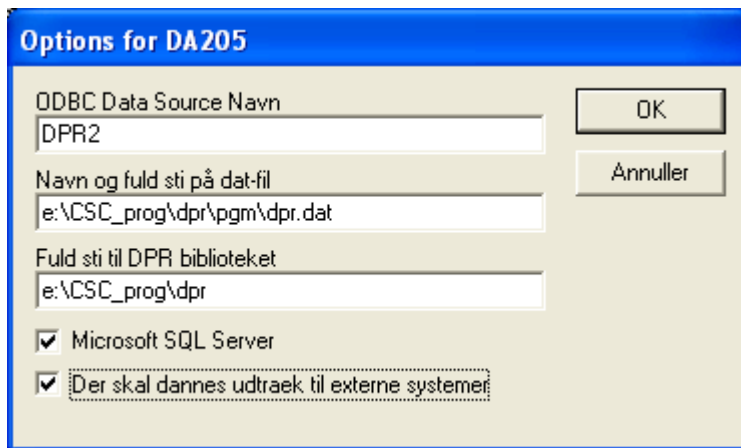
Options for DA205

ODBC Data Source Navn
DPR2

Navn og fuld sti på dat-fil
e:\CSC_prog\dpr\pgm\dpr.dat

Fuld sti til DPR biblioteket
e:\CSC_prog\dpr

Microsoft SQL Server

Der skal dannes udtraek til externe systemer

OK

Annuller